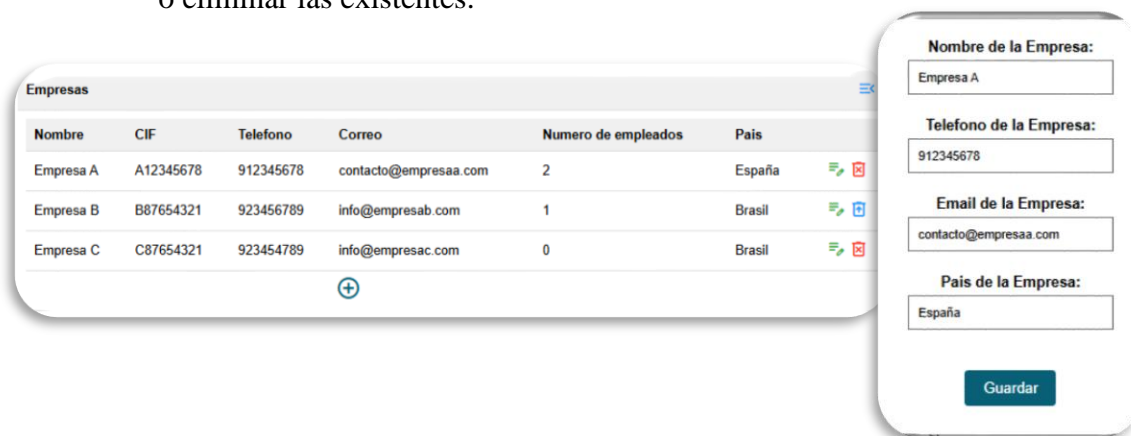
o eliminar las existentes.

Empresas

| Nombre | CIF | Telefono | Correo | Numero de empleados | Pais |
|---|---|---|---|---|---|
| Empresa A | A12345678 | 912345678 | contacto@empresaa.com | 2 | España |
| Empresa B | B87654321 | 923456789 | info@empresab.com | 1 | Brasil |
| Empresa C | C87654321 | 923454789 | info@empresac.com | 0 | Brasil |

Nombre de la Empresa:
Empresa A
Telefono de la Empresa:
912345678
Email de la Empresa:
contacto@empresaa.com
Pais de la Empresa:
España
Guardar